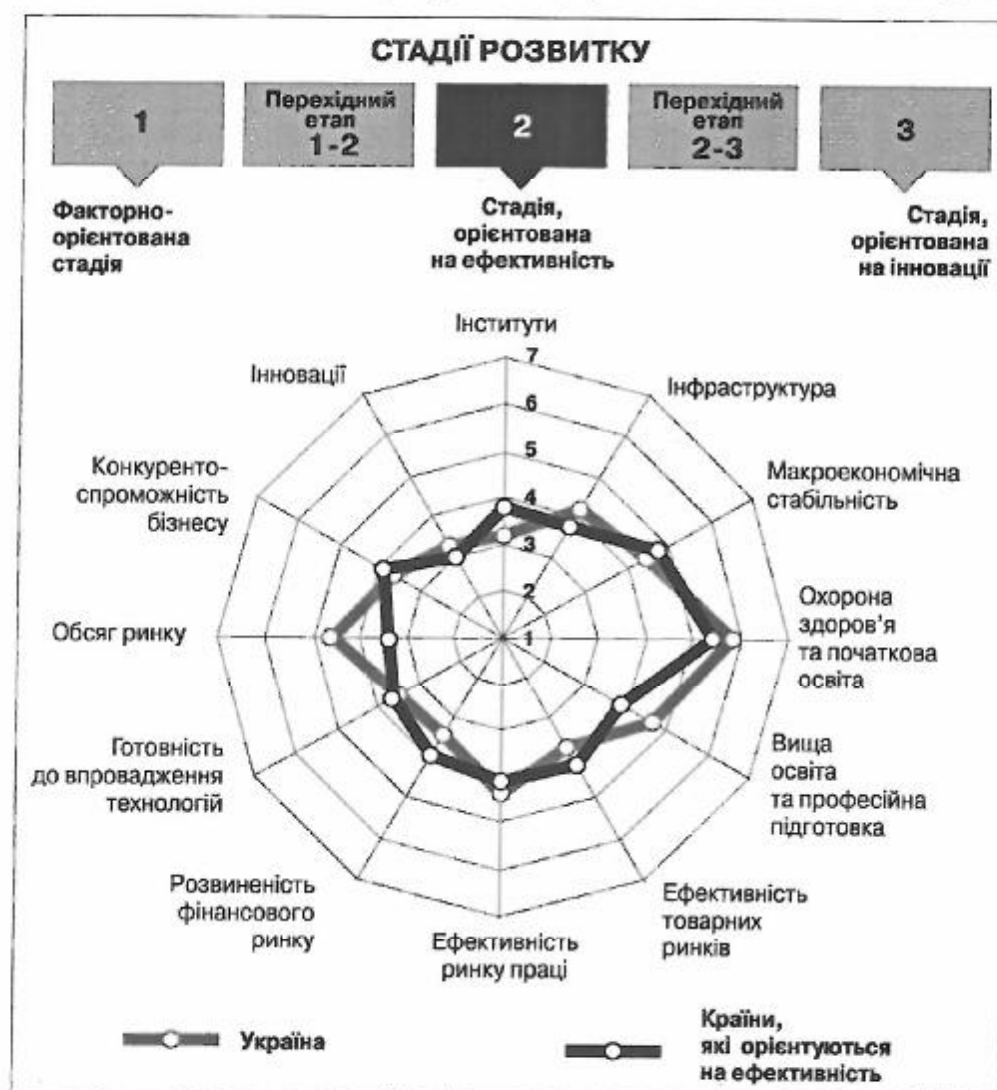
СТАДІЇ РОЗВИТКУ

1

Перехідний етап 1-2

2

Перехідний етап 2-3

3

Факторно-орієнтована стадія

Стадія, орієнтована на ефективність

Стадія, орієнтована на інновації

Інститути

7

6

5

4

3

2

1

Інфраструктура

Макроекономічна стабільність

Охорона здоров'я та початкова освіта

Вища освіта та професійна підготовка

Ефективність товарних ринків

Ефективність ринку праці

Розвиненість фінансового ринку

Готовність до впровадження технологій

Обсяг ринку

Конкуренто-спроможність бізнесу

Інновації

Україна

Країни, які орієнтуються на ефективність